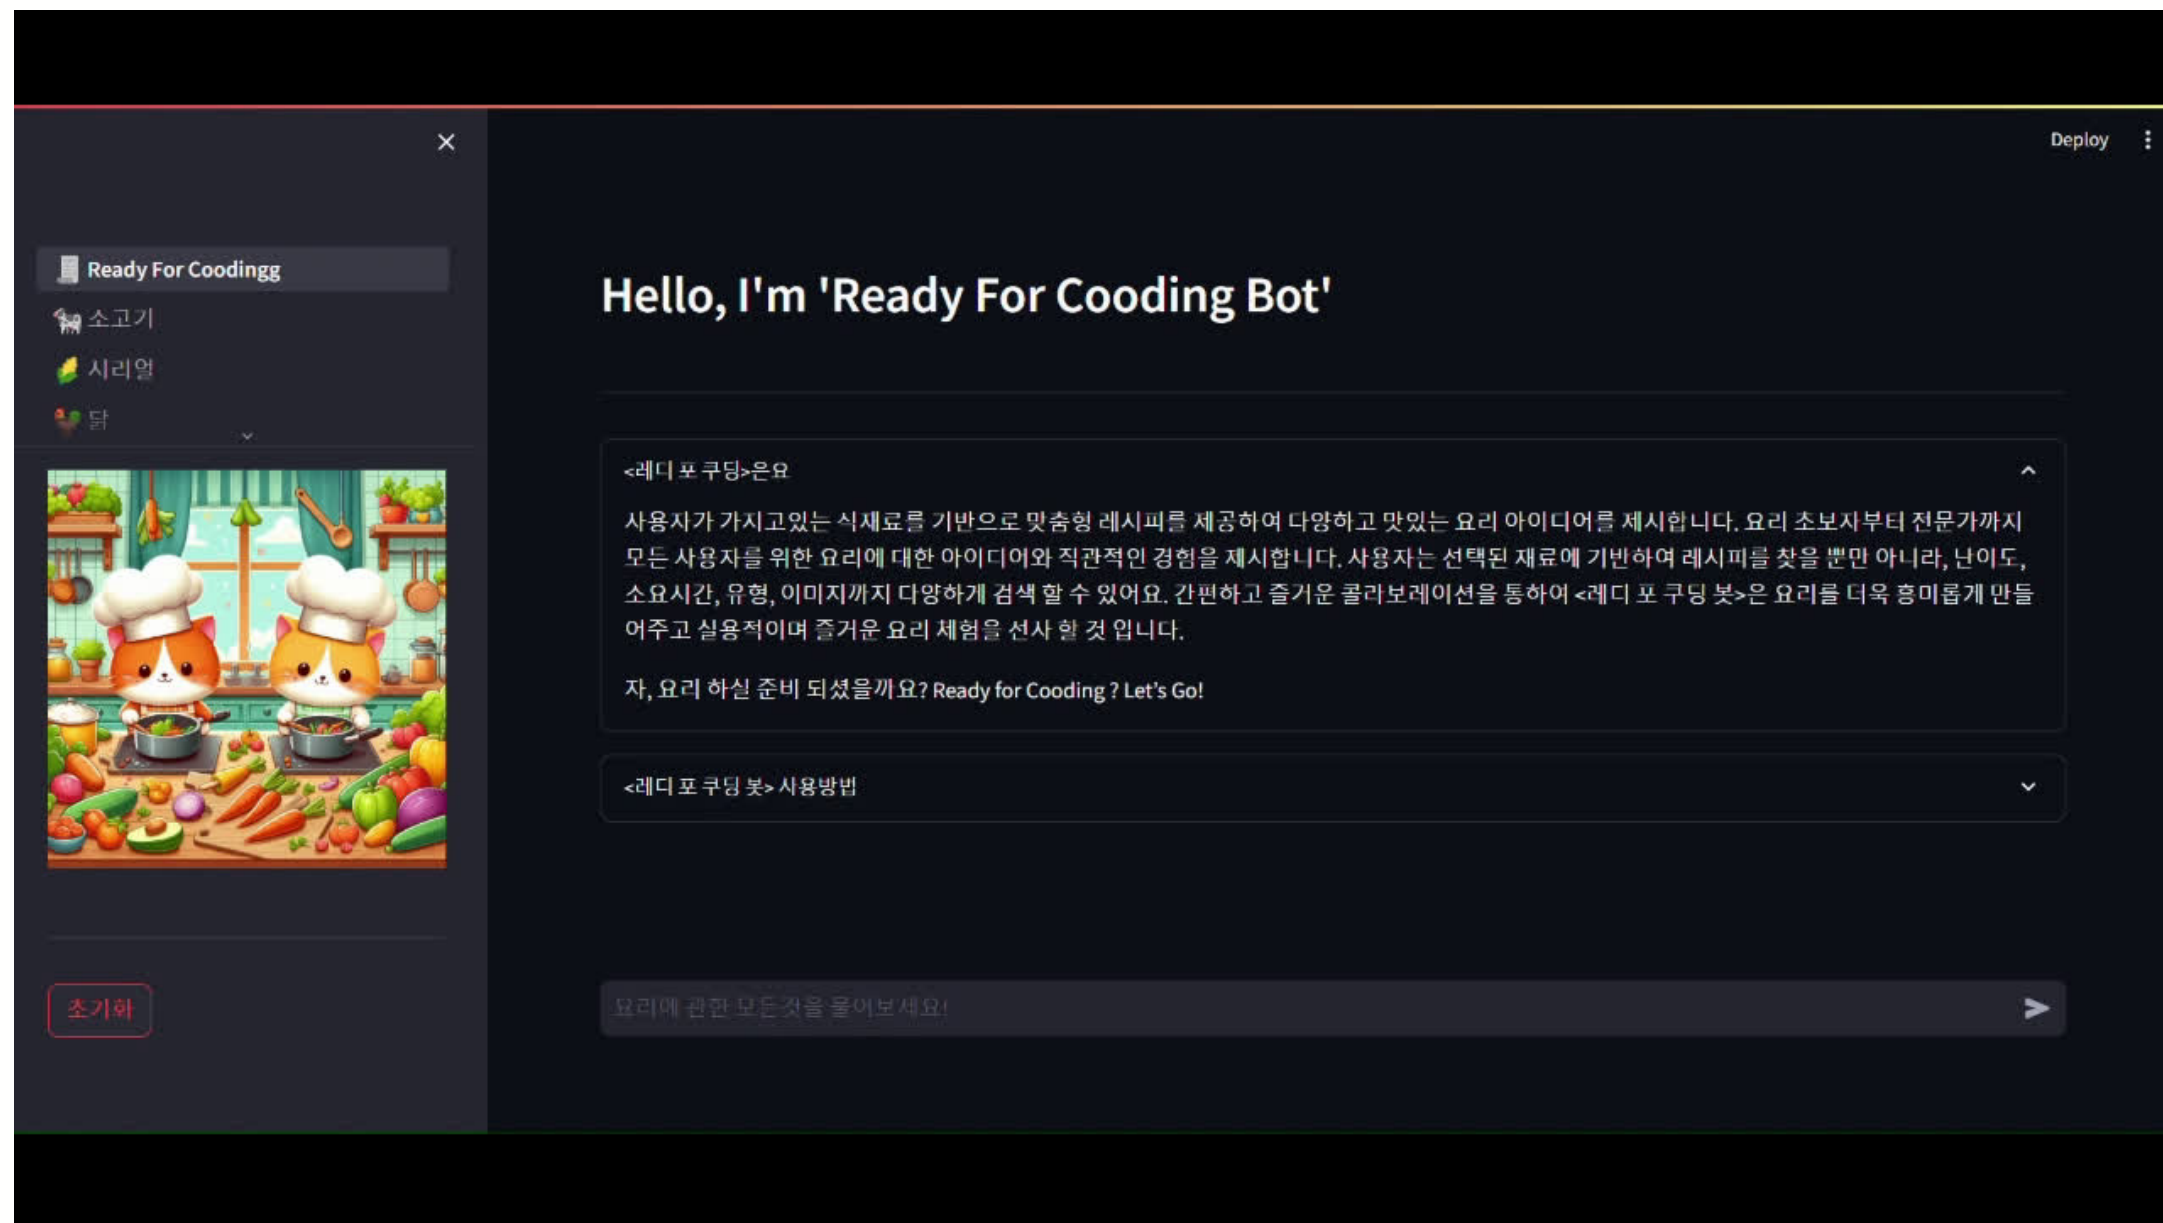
×

Deploy

Ready For Coodingg
소고기
시리얼
닭

초기화

Hello, I'm 'Ready For Cooding Bot'

<레디 포 쿠딩>은요

사용자가 가지고있는 식재료를 기반으로 맞춤형 레시피를 제공하여 다양하고 맛있는 요리 아이디어를 제시합니다. 요리 초보자부터 전문가까지 모든 사용자를 위한 요리에 대한 아이디어와 직관적인 경험을 제시합니다. 사용자는 선택된 재료에 기반하여 레시피를 찾을 뿐만 아니라, 난이도, 소요시간, 유형, 이미지까지 다양하게 검색 할 수 있어요. 간편하고 즐거운 콜라보레이션을 통하여 <레디 포 쿠딩 봇>은 요리를 더욱 흥미롭게 만들어주고 실용적이며 즐거운 요리 체험을 선사 할 것 입니다.

자, 요리 하실 준비 되셨을까요? Ready for Cooding ? Let's Go!

<레디 포 쿠딩 봇> 사용방법

요리에 관한 모든것을 물어보세요!